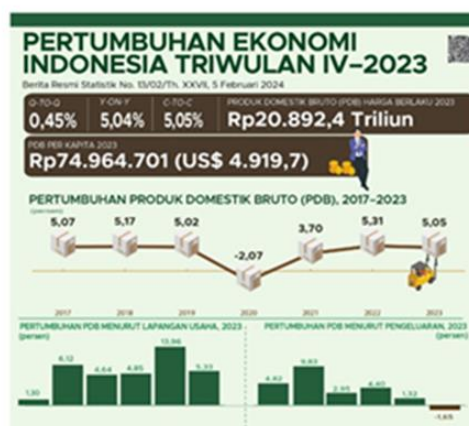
PERTUMBUHAN EKONOMI INDONESIA TRIWULAN IV–2023

Berita Resmi Statistik No. 13/02/Th. XXVII, 5 Februari 2024

Q-TO-Q
0,45%

Y-ON-Y
5,04%

C-TO-C
5,05%

PRODUK DOMESTIK BRUTO (PDB) HARGA BERLAKU 2023
Rp20.892,4 Triliun

PDB PER KAPITA 2023
Rp74.964.701 (US$ 4.919,7)

PERTUMBUHAN PRODUK DOMESTIK BRUTO (PDB), 2017–2023
(persen)

5,07
5,17
5,02
-2,07
3,70
5,31
5,05

2017
2018
2019
2020
2021
2022
2023

PERTUMBUHAN PDB MENURUT LAPANGAN USAHA, 2023
(persen)

1,30
6,12
4,64
4,85
13,96
5,33

PERTUMBUHAN PDB MENURUT PENGELUARAN, 2023
(persen)

4,82
9,83
2,95
4,40
1,32
-1,65